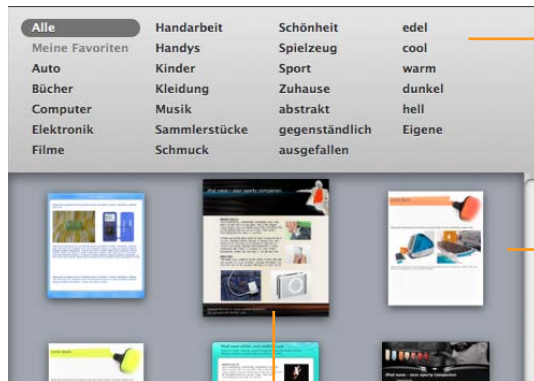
Alle
Meine Favoriten
Auto
Bücher
Computer
Elektronik
Filme

Handarbeit
Handys
Kinder
Kleidung
Musik
Sammlerstücke
Schmuck

Schönheit
Spielzeug
Sport
Zuhause
abstrakt
gegenständlich
ausgefallen

edel
cool
warm
dunkel
hell
Eigene

iPod nano – your sports companion

iPod nano – your sports companion